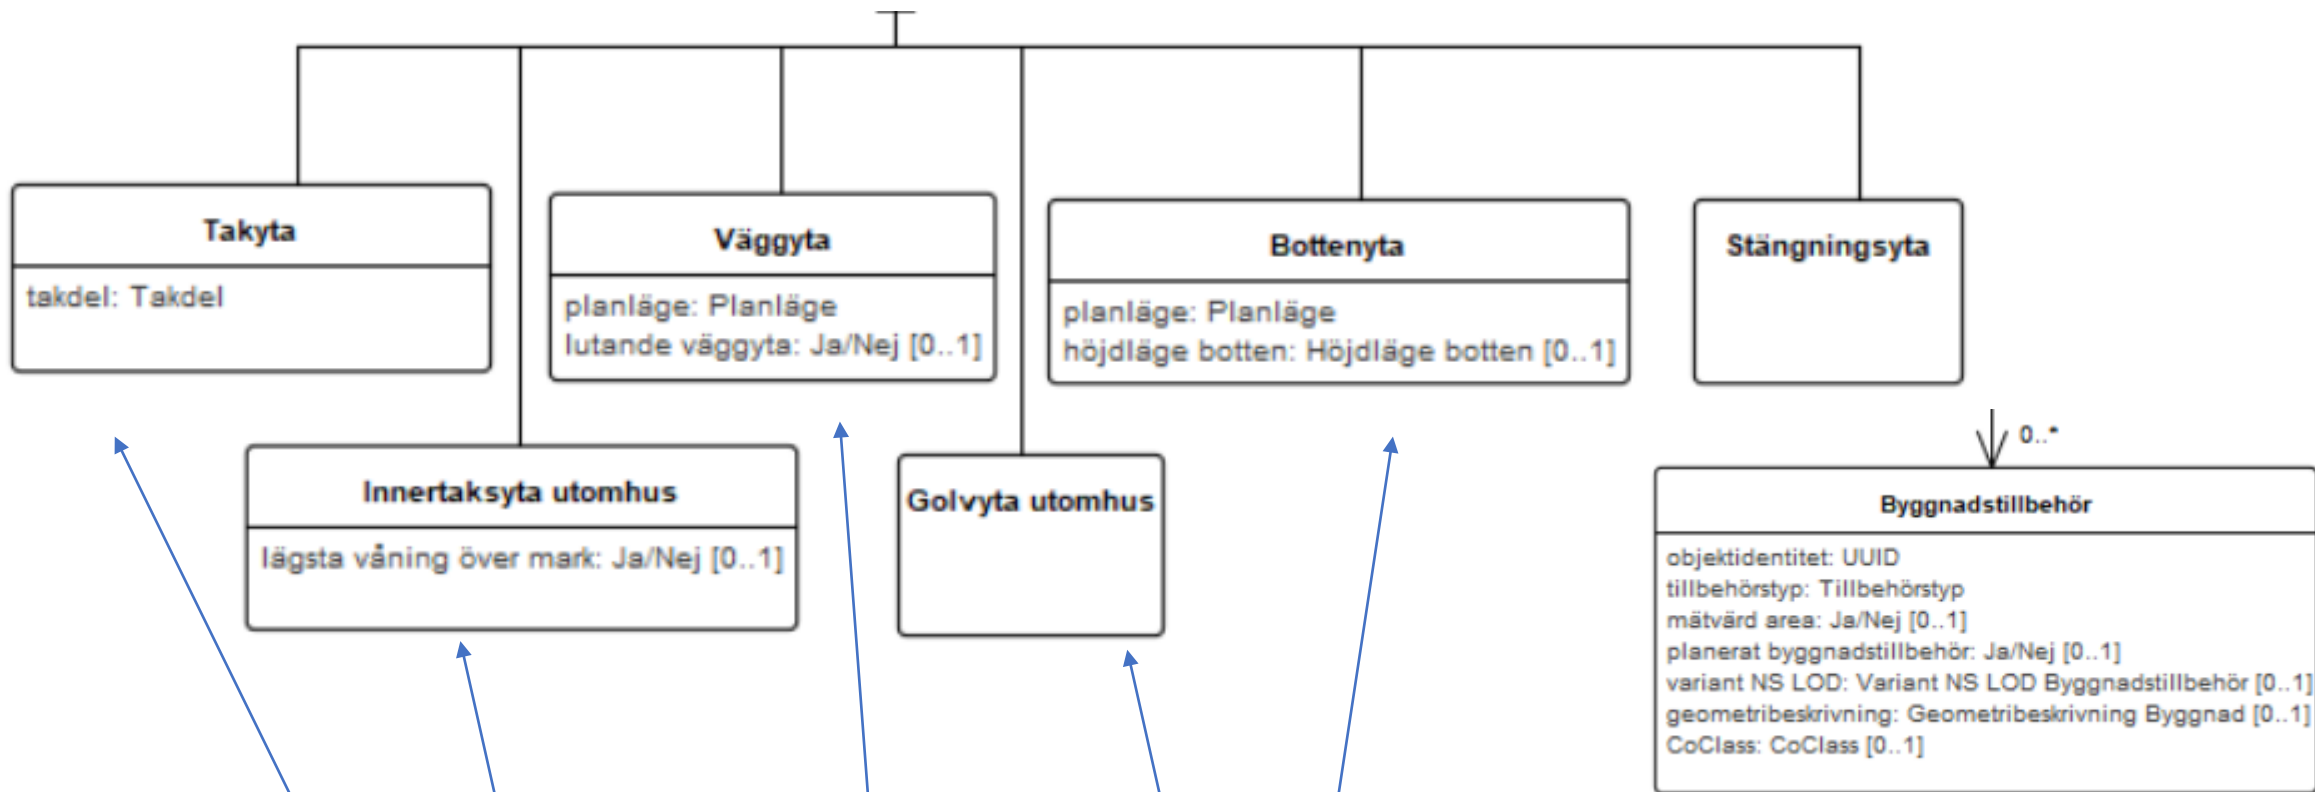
Takyta

takdel: Takdel

Väggyta

planläge: Planläge
lutande väggyta: Ja/Nej [0..1]

Bottenyta

planläge: Planläge
höjdläge botten: Höjdläge botten [0..1]

Stängningsyta

Innertaksyta utomhus

lägsta våning över mark: Ja/Nej [0..1]

Golvyta utomhus

0..*

Byggnadstillbehör

objektidentitet: UUID
tillbehörstyp: Tillbehörstyp
mätvärd area: Ja/Nej [0..1]
planerat byggnadstillbehör: Ja/Nej [0..1]
variant NS LOD: Variant NS LOD Byggnadstillbehör [0..1]
geometribeskrivning: Geometribeskrivning Byggnad [0..1]
CoClass: CoClass [0..1]